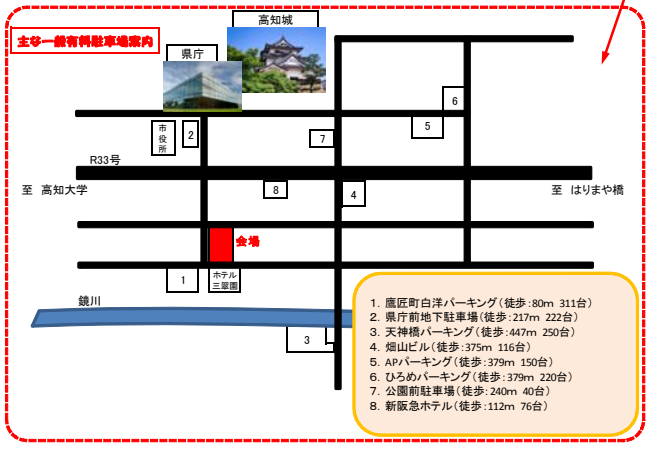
主な一般有料駐車場案内

高知城

県庁

市役所

2

6

5

7

R33号

至 高知大学

8

4

至 はりまや橋

会場

1

ホテル三翠園

鏡川

3

1. 鷹匠町白洋パーキング(徒歩:80m 311台)
2. 県庁前地下駐車場(徒歩:217m 222台)
3. 天神橋パーキング(徒歩:447m 250台)
4. 畑山ビル(徒歩:375m 116台)
5. APパーキング(徒歩:379m 150台)
6. ひろめパーキング(徒歩:379m 220台)
7. 公園前駐車場(徒歩:240m 40台)
8. 新阪急ホテル(徒歩:112m 76台)